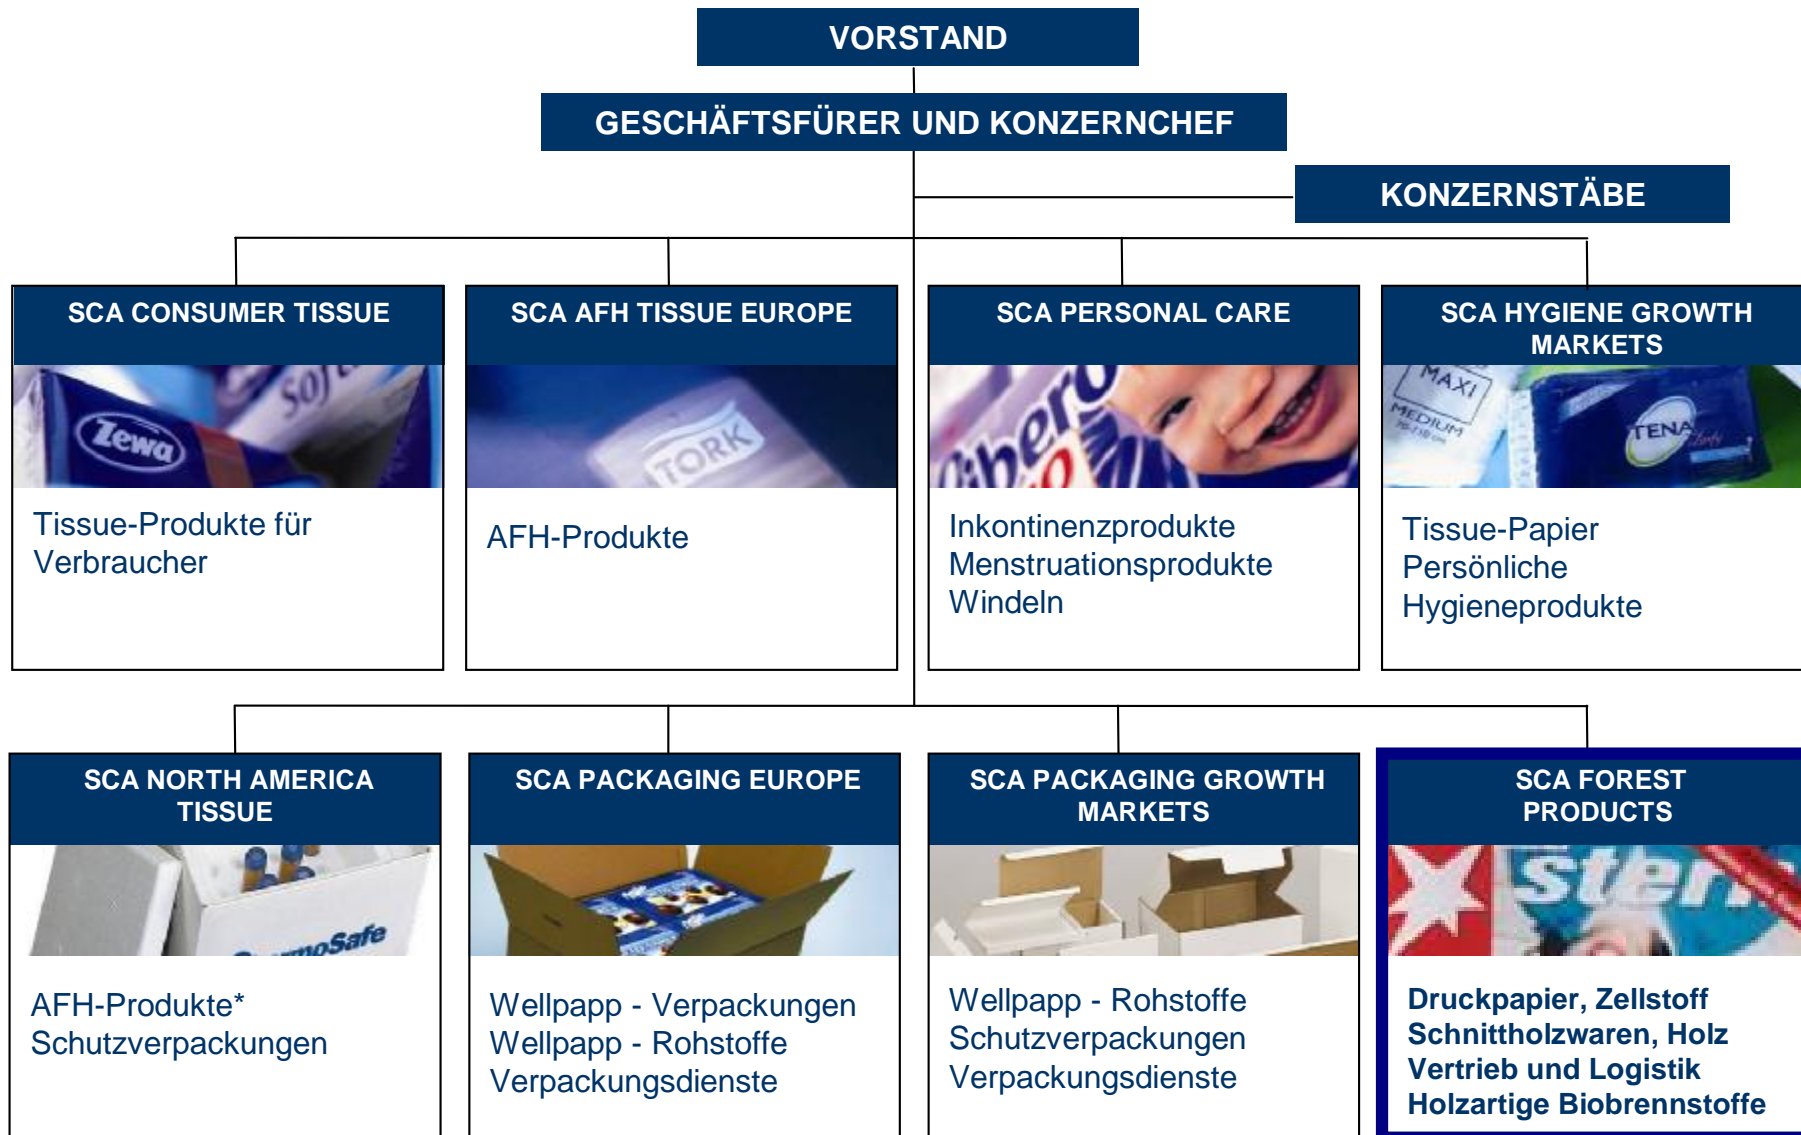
VORSTAND

GESCHÄFTSFÜRER UND KONZERNCHEF

KONZERNSTÄBE

SCA CONSUMER TISSUE

Zewa

Tissue-Produkte für Verbraucher

SCA AFH TISSUE EUROPE

TORK

AFH-Produkte

SCA PERSONAL CARE

Inkontinenzprodukte
Menstruationsprodukte
Windeln

SCA HYGIENE GROWTH MARKETS

MAXI
MEDIUM
TENA

Tissue-Papier
Persönliche Hygieneprodukte

SCA NORTH AMERICA TISSUE

AFH-Produkte*
Schutzverpackungen

SCA PACKAGING EUROPE

Wellpapp - Verpackungen
Wellpapp - Rohstoffe
Verpackungsdienste

SCA PACKAGING GROWTH MARKETS

Wellpapp - Rohstoffe
Schutzverpackungen
Verpackungsdienste

SCA FOREST PRODUCTS

Druckpapier, Zellstoff
Schnittholzwaren, Holz
Vertrieb und Logistik
Holzartige Biobrennstoffe